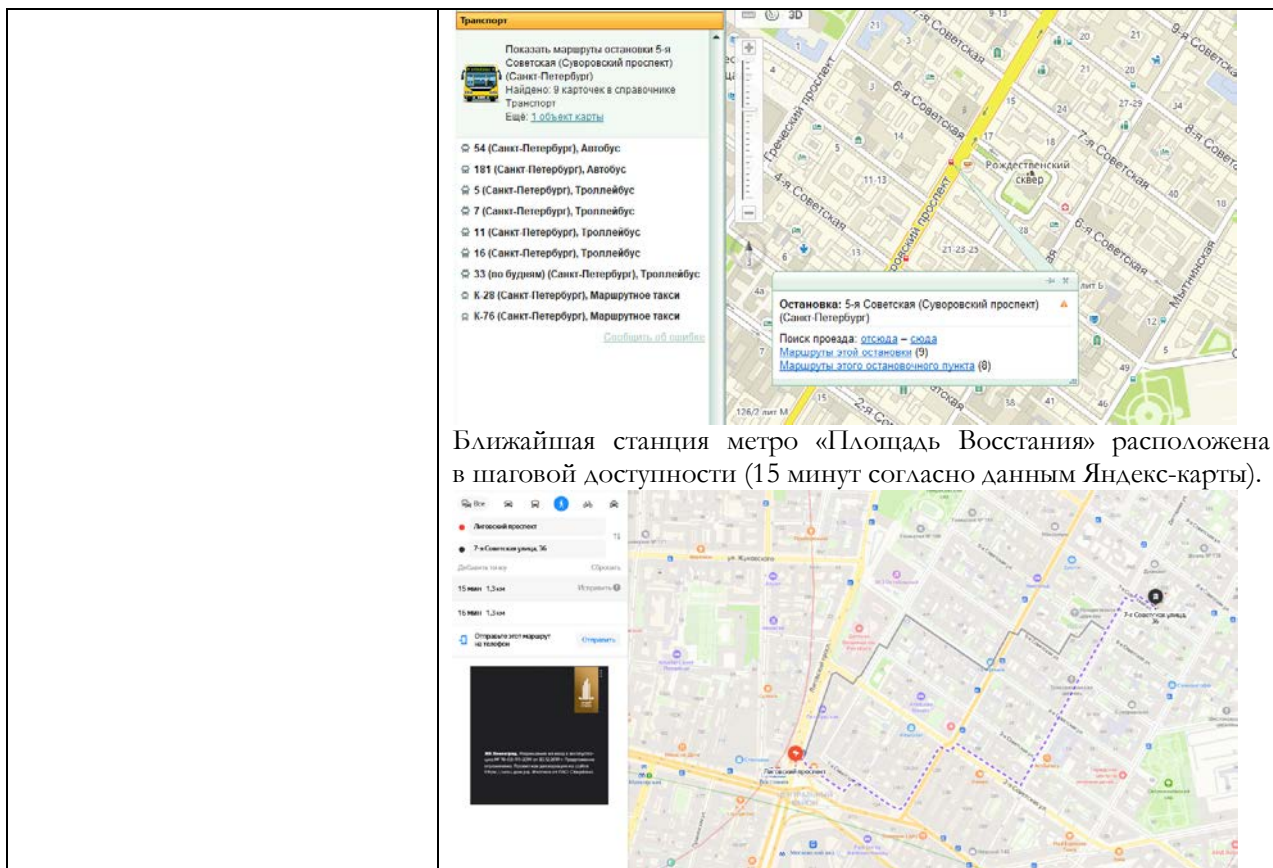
Транспорт

Показать маршруты остановки 5-я Советская (Суворовский проспект) (Санкт-Петербург)
Найдено: 9 карточек в справочнике Транспорт
Ещё: 1 объект карты

54 (Санкт-Петербург), Автобус
181 (Санкт-Петербург), Автобус
5 (Санкт-Петербург), Троллейбус
7 (Санкт-Петербург), Троллейбус
11 (Санкт-Петербург), Троллейбус
16 (Санкт-Петербург), Троллейбус
33 (по будням) (Санкт-Петербург), Троллейбус
К-28 (Санкт-Петербург), Маршрутное такси
К-76 (Санкт-Петербург), Маршрутное такси
Сообщить об ошибке

3D
Греческий проспект
5-я Советская
6-я Советская
7-я Советская
8-я Советская
9-я Советская
4-я Советская
Суворовский проспект
Рождественский сквер
Мытнинская
2-я Советская

Остановка: 5-я Советская (Суворовский проспект) (Санкт-Петербург)
Поиск проезда: отсюда – сюда
Маршруты этой остановки (9)
Маршруты этого остановочного пункта (8)

Ближайшая станция метро «Площадь Восстания» расположена в шаговой доступности (15 минут согласно данным Яндекс-карты).

Все
Лиговский проспект
7-я Советская улица, 36
Добавить точку
Сбросить
15 мин 1,3 км
Исправить
16 мин 1,3 км
Отправьте этот маршрут на телефон
Отправить

ул. Жуковского
7-я Советская улица, 36
Лиговский проспект